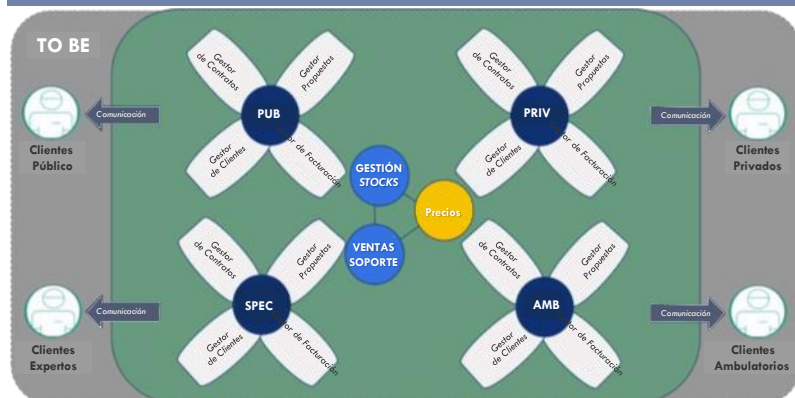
TO BE

Gestor de Contratos
Gestor Propuestas
PUB
Gestor de Clientes
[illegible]or de Facturación

Gestor de Contratos
Gestor Propuestas
PRIV
Gestor de Clientes
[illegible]or de Facturación

Comunicación
Clientes Público

Comunicación
Clientes Privados

GESTIÓN STOCKS
Precios
VENTAS SOPORTE

Gestor de Contratos
Gestor Propuestas
SPEC
Gestor de Clientes
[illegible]or de Facturación

Gestor de Contratos
Gestor Propuestas
AMB
Gestor de Clientes
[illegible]or de Facturación

Comunicación
Clientes Expertos

Comunicación
Clientes Ambulatorios